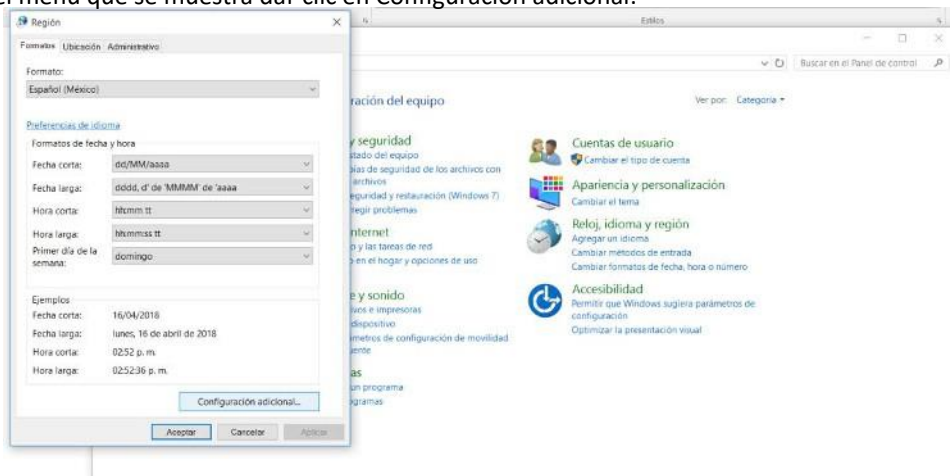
el menú que se muestra dar clic en Configuración adicional.

Región

Formatos Ubicación Administrativo

Formato:
Español (México)

Preferencias de idioma

Formatos de fecha y hora

Fecha corta: dd/MM/aaaa
Fecha larga: dddd, d' de 'MMMM' de 'aaaa
Hora corta: hh:mm tt
Hora larga: hh:mm:ss tt
Primer día de la semana: domingo

Ejemplos
Fecha corta: 16/04/2018
Fecha larga: lunes, 16 de abril de 2018
Hora corta: 02:52 p. m.
Hora larga: 02:52:36 p. m.

Configuración adicional...

Aceptar Cancelar Aplicar

Estilos

Buscar en el Panel de control

ración del equipo

Ver por: Categoría

y seguridad
stado del equipo
pias de seguridad de los archivos con
archivos
eguridad y restauración (Windows 7)
regir problemas

nternet
o y las tareas de red
o en el hogar y opciones de uso

e y sonido
vos e impresoras
dispositivo
metros de configuración de movilidad
erte

as
un programa
gramas

Cuentas de usuario
Cambiar el tipo de cuenta

Apariencia y personalización
Cambiar el tema

Reloj, idioma y región
Agregar un idioma
Cambiar métodos de entrada
Cambiar formatos de fecha, hora o número

Accesibilidad
Permitir que Windows sugiera parámetros de configuración
Optimizar la presentación visual